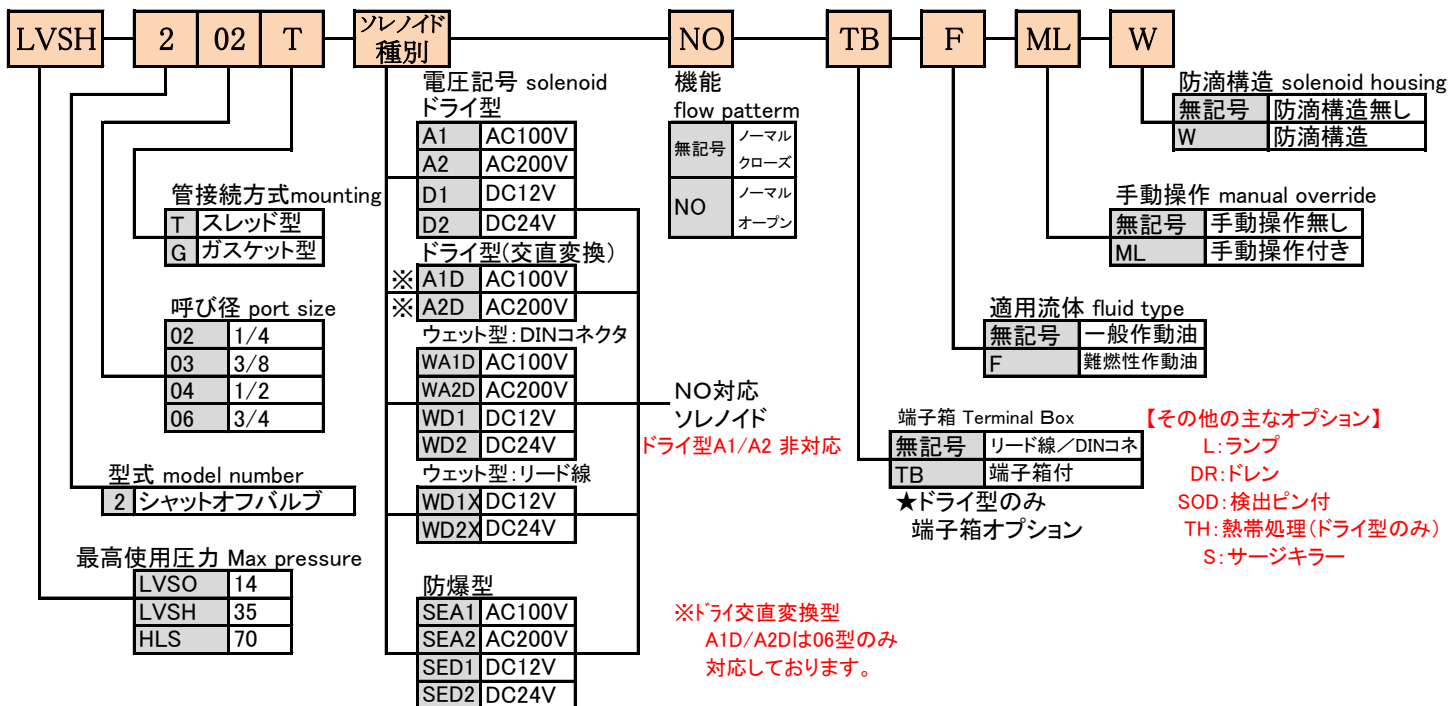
LVSH 2 02 T ソレノイド種別 NO TB F ML W

電圧記号 solenoid
ドライ型

| A1 | AC100V |
|---|---|
| A2 | AC200V |
| D1 | DC12V |
| D2 | DC24V |

ドライ型(交直変換)

| ※A1D | AC100V |
|---|---|
| ※A2D | AC200V |

ウェット型:DINコネクタ

| WA1D | AC100V |
|---|---|
| WA2D | AC200V |
| WD1 | DC12V |
| WD2 | DC24V |

ウェット型:リード線

| WD1X | DC12V |
|---|---|
| WD2X | DC24V |

防爆型

| SEA1 | AC100V |
|---|---|
| SEA2 | AC200V |
| SED1 | DC12V |
| SED2 | DC24V |

機能
flow patterm

| 無記号 | ノーマルクローズ |
|---|---|
| NO | ノーマルオープン |

NO対応
ソレノイド
ドライ型A1/A2 非対応

※ドライ交直変換型
A1D/A2Dは06型のみ
対応しております。

管接続方式mounting

| T | スレッド型 |
|---|---|
| G | ガスケット型 |

呼び径 port size

| 02 | 1/4 |
|---|---|
| 03 | 3/8 |
| 04 | 1/2 |
| 06 | 3/4 |

型式 model number

| 2 | シャットオフバルブ |
|---|---|

最高使用圧力 Max pressure

| LVSO | 14 |
|---|---|
| LVSH | 35 |
| HLS | 70 |

防滴構造 solenoid housing

| 無記号 | 防滴構造無し |
|---|---|
| W | 防滴構造 |

手動操作 manual override

| 無記号 | 手動操作無し |
|---|---|
| ML | 手動操作付き |

適用流体 fluid type

| 無記号 | 一般作動油 |
|---|---|
| F | 難燃性作動油 |

端子箱 Terminal Box

| 無記号 | リード線/DINコネ |
|---|---|
| TB | 端子箱付 |

★ドライ型のみ
端子箱オプション

【その他の主なオプション】
L:ランプ
DR:ドレン
SOD:検出ピン付
TH:熱帯処理(ドライ型のみ)
S:サージキラー